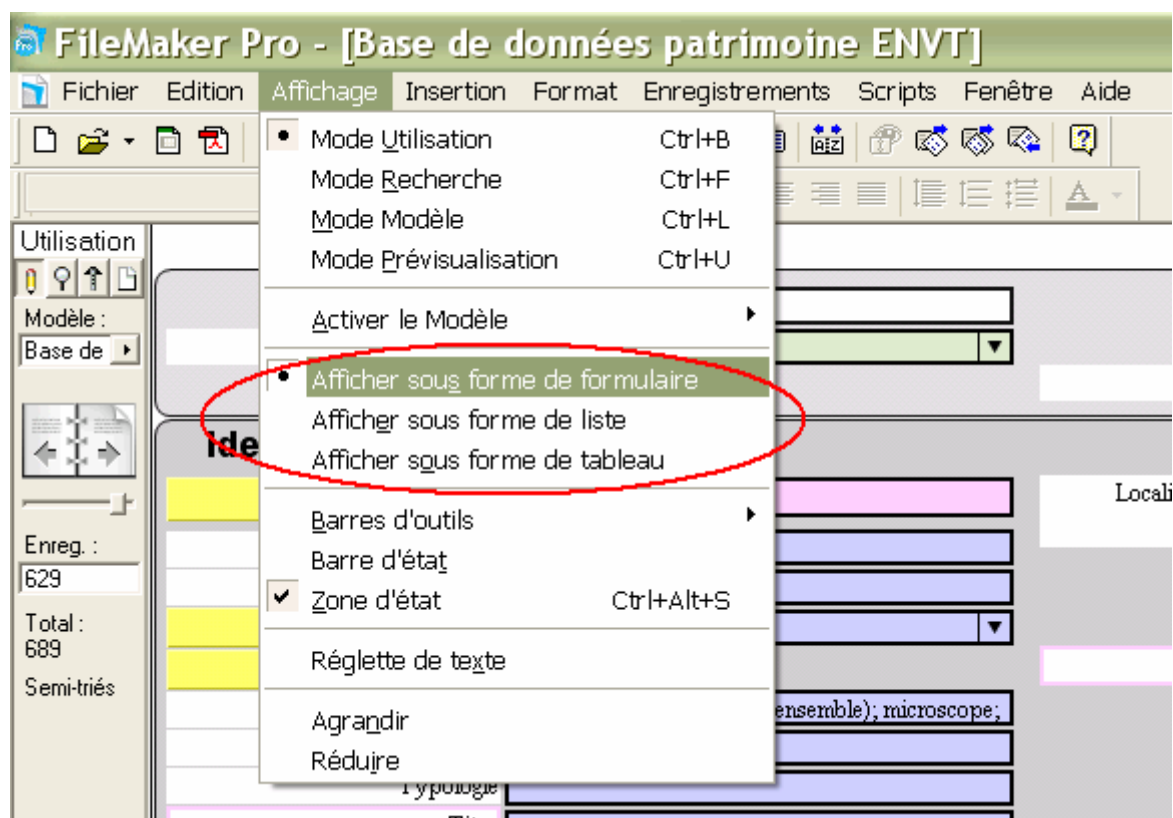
FileMaker Pro - [Base de données patrimoine ENVT]

Fichier Edition Affichage Insertion Format Enregistrements Scripts Fenêtre Aide

Mode Utilisation Ctrl+B
Mode Recherche Ctrl+F
Mode Modèle Ctrl+L
Mode Prévisualisation Ctrl+U

Activer le Modèle

Afficher sous forme de formulaire
Afficher sous forme de liste
Afficher sous forme de tableau

Barres d'outils
Barre d'état
Zone d'état Ctrl+Alt+S

Réglette de texte

Agrandir
Réduire

Utilisation
Modèle :
Base de
Enreg. :
629
Total :
689
Semi-triés

Ide
Locali
ensemble); microscope;
Typologie
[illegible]